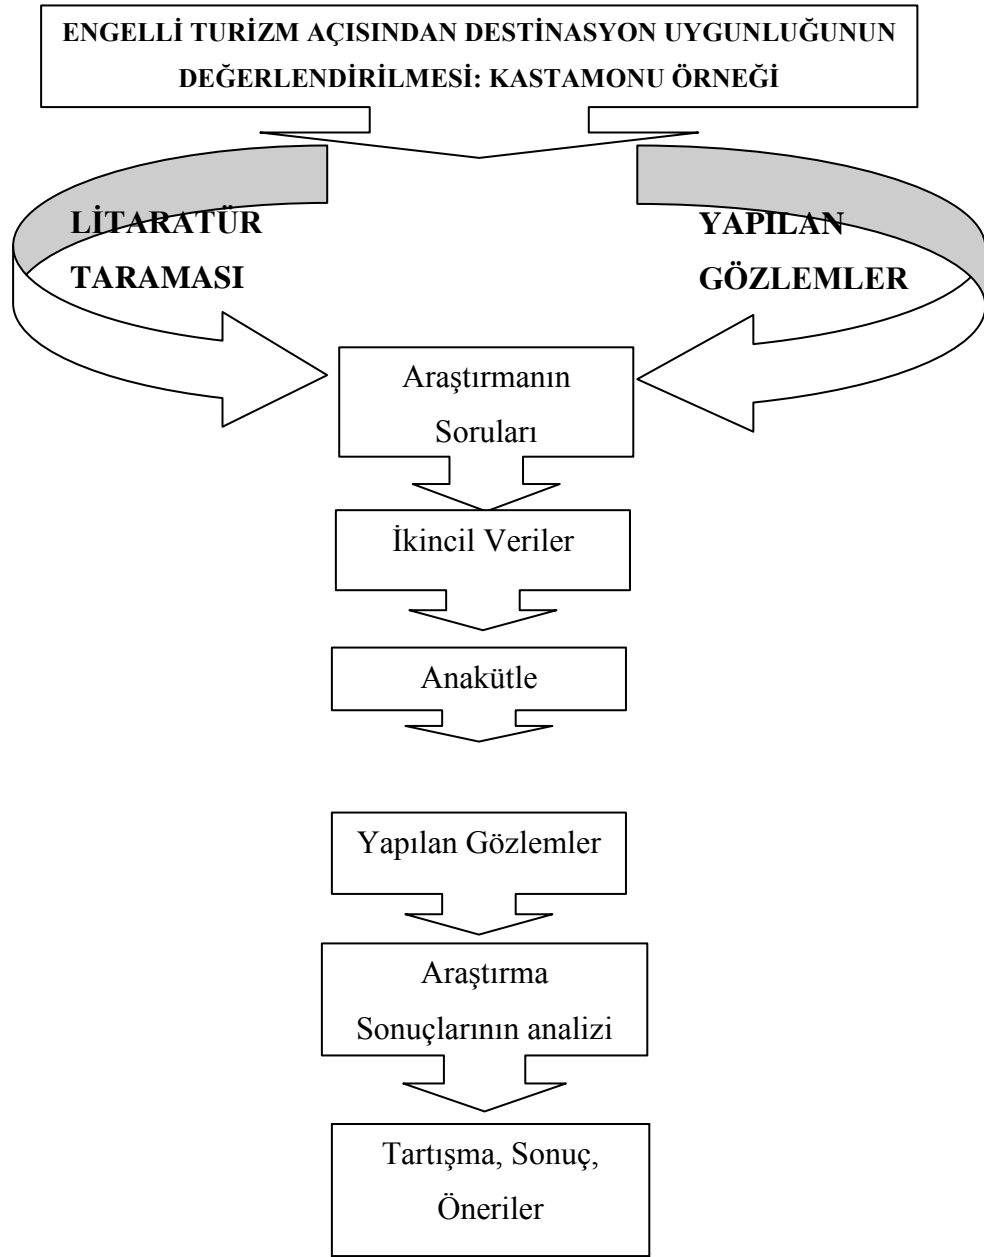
ENGELLİ TURİZM AÇISINDAN DESTİNASYON UYGUNLUĞUNUN DEĞERLENDİRİLMESİ: KASTAMONU ÖRNEĞİ

LİTARATÜR TARAMASI

YAPILAN GÖZLEMLER

Araştırmanın Soruları

İkincil Veriler

Anakütle

Yapılan Gözlemler

Araştırma Sonuçlarının analizi

Tartışma, Sonuç, Öneriler